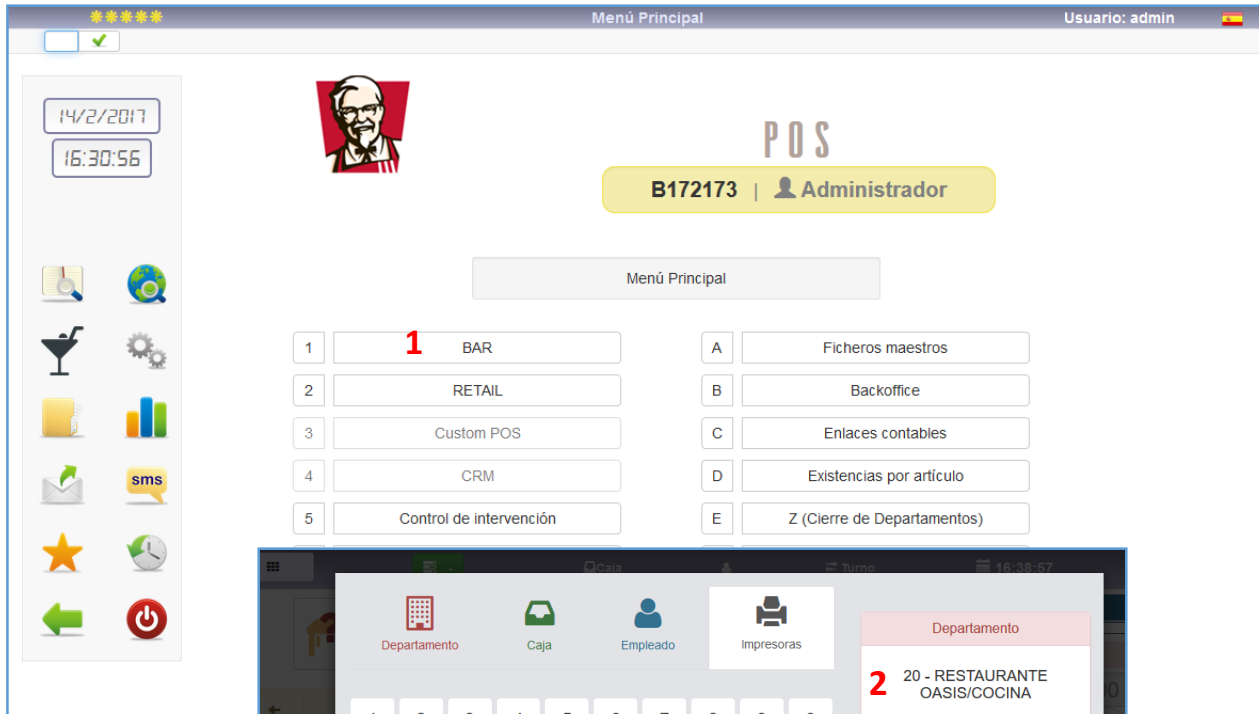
Menú Principal
Usuario: admin

14/2/2017
16:30:56

sms

POS
B172173 | Administrador

Menú Principal

1 BAR
2 RETAIL
3 Custom POS
4 CRM
5 Control de intervención

A Ficheros maestros
B Backoffice
C Enlaces contables
D Existencias por artículo
E Z (Cierre de Departamentos)

1

Caja
Turno
16:38:57

Departamento
Caja
Empleado
Impresoras

Departamento
2
20 - RESTAURANTE OASIS/COCINA